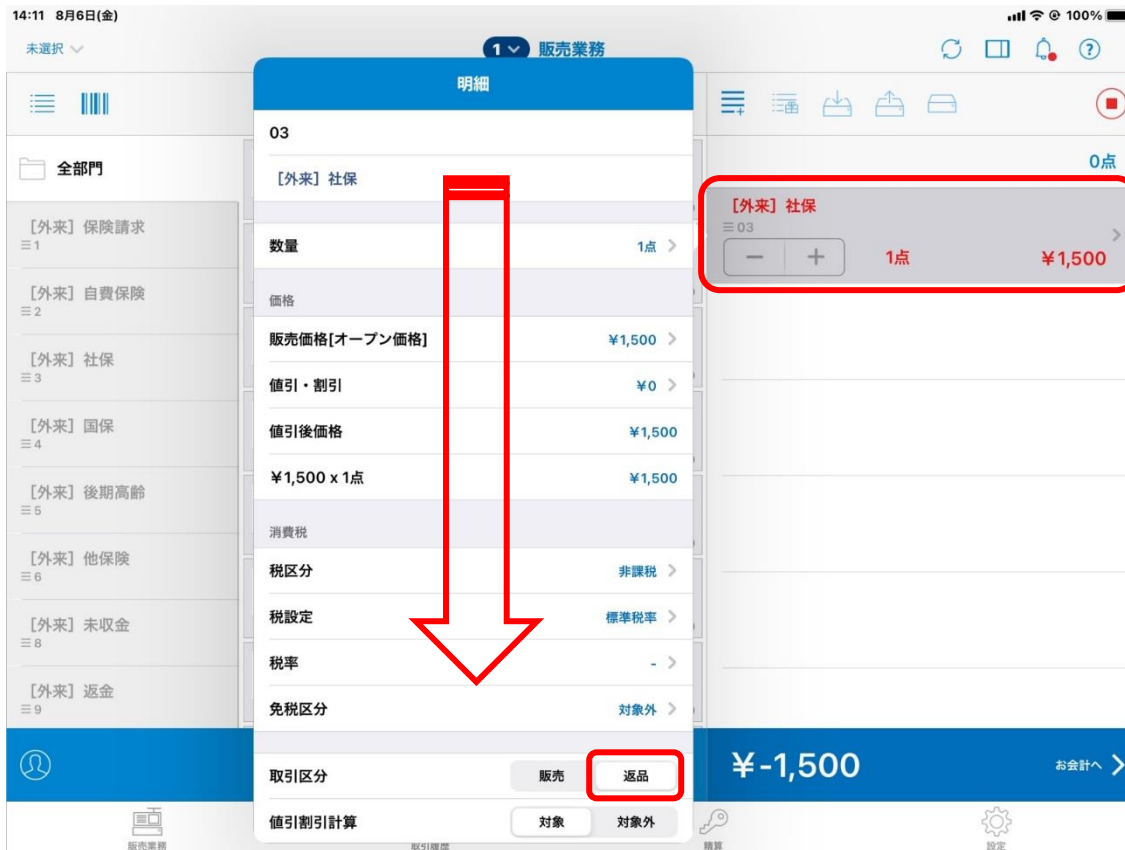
14:11 8月6日(金)

100%

未選択

1 販売業務

全部門

[外来] 保険請求
1

[外来] 自費保険
2

[外来] 社保
3

[外来] 国保
4

[外来] 後期高齢
5

[外来] 他保険
6

[外来] 未収金
8

[外来] 返金
9

明細

03

[外来] 社保

数量 1点

価格

販売価格[オープン価格] ¥1,500

値引・割引 ¥0

値引後価格 ¥1,500

¥1,500 x 1点 ¥1,500

消費税

税区分 非課税

税設定 標準税率

税率 -

免税区分 対象外

取引区分 販売 返品

値引割引計算 対象 対象外

0点

[外来] 社保
03
− + 1点 ¥1,500

¥-1,500

お会計へ

販売業務 取引履歴 精算 設定